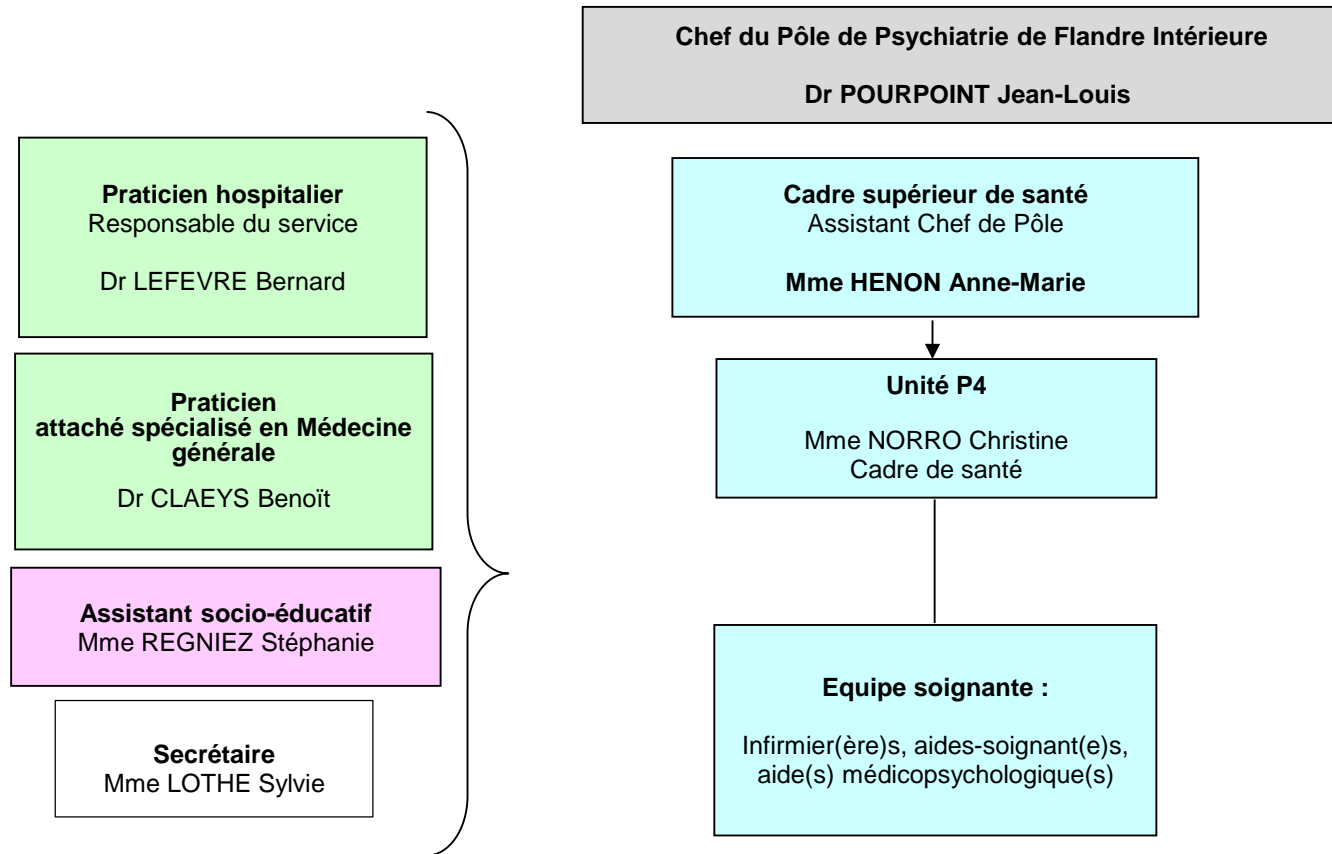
Chef du Pôle de Psychiatrie de Flandre Intérieure

Dr POURPOINT Jean-Louis

Praticien hospitalier
Responsable du service

Dr LEFEVRE Bernard

Praticien
attaché spécialisé en Médecine générale

Dr CLAEYS Benoït

Assistant socio-éducatif
Mme REGNIEZ Stéphanie

Secrétaire
Mme LOTHE Sylvie

Cadre supérieur de santé
Assistant Chef de Pôle

Mme HENON Anne-Marie

Unité P4

Mme NORRO Christine
Cadre de santé

Equipe soignante :

Infirmier(ère)s, aides-soignant(e)s, aide(s) médicopsychologique(s)